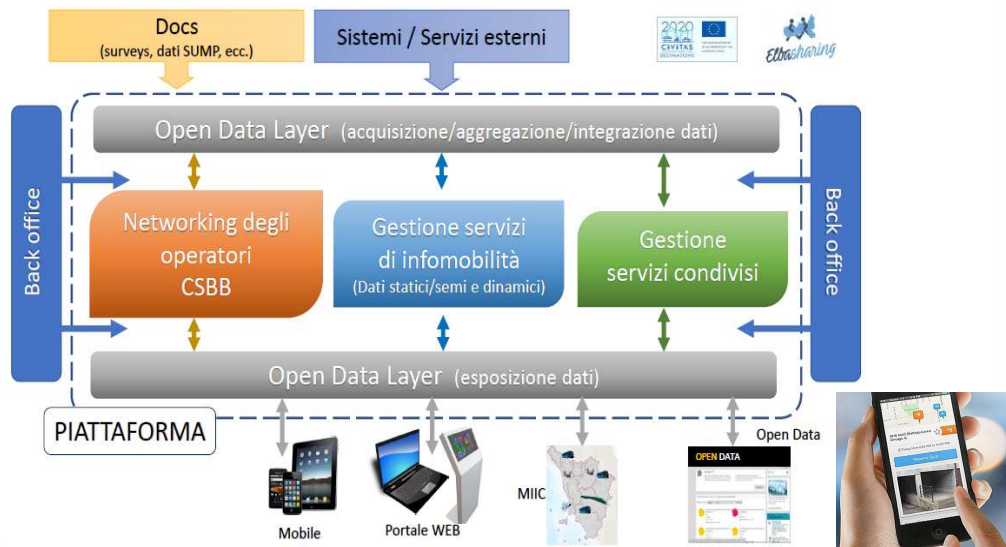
Docs
(surveys, dati SUMP, ecc.)

Sistemi / Servizi esterni

2020 CIVITAS DESTINATIONS

Elbasharing

Open Data Layer (acquisizione/aggregazione/integrazione dati)

Back office

Networking degli operatori CSBB

Gestione servizi di infomobilità
(Dati statici/semi e dinamici)

Gestione servizi condivisi

Back office

Open Data Layer (esposizione dati)

PIATTAFORMA

Mobile

Portale WEB

MIIC

OPEN DATA

Open Data